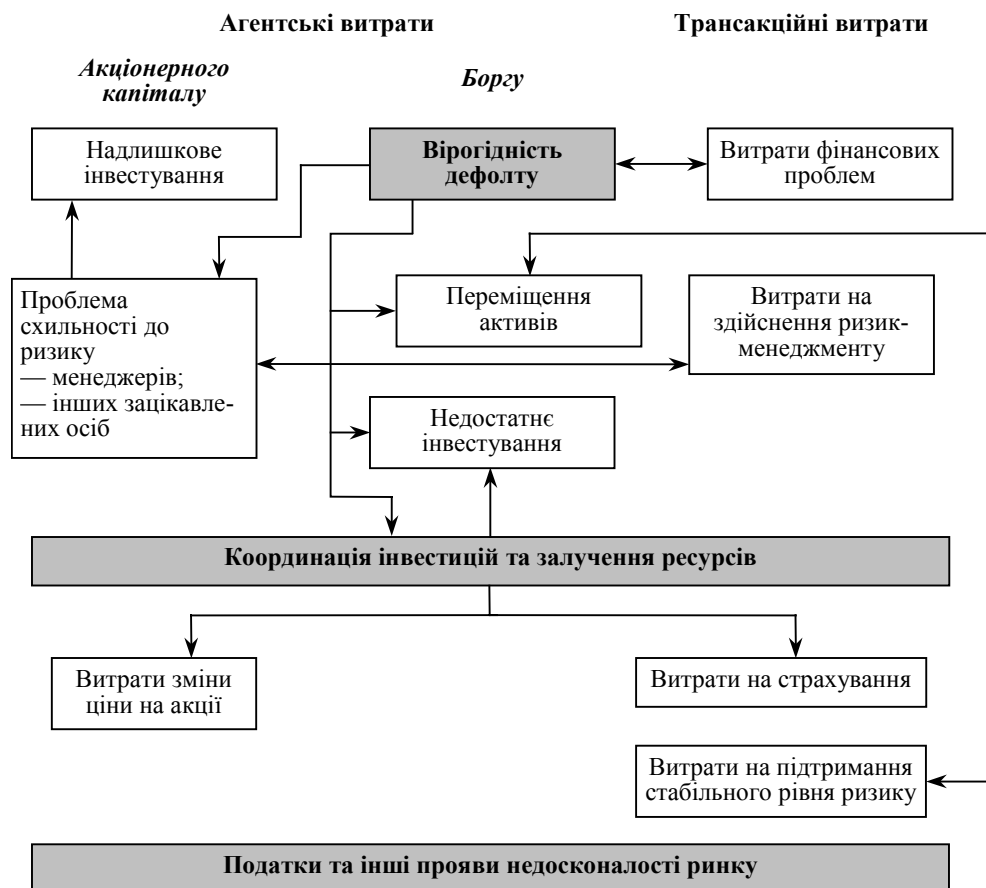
Агентські витрати

Трансакційні витрати

Акціонерного капіталу

Боргу

Надлишкове інвестування

Вірогідність дефолту

Витрати фінансових проблем

Проблема схильності до ризику
— менеджерів;
— інших зацікавлених осіб

Переміщення активів

Витрати на здійснення ризик-менеджменту

Недостатнє інвестування

Координація інвестицій та залучення ресурсів

Витрати зміни ціни на акції

Витрати на страхування

Витрати на підтримання стабільного рівня ризику

Податки та інші прояви недосконалості ринку